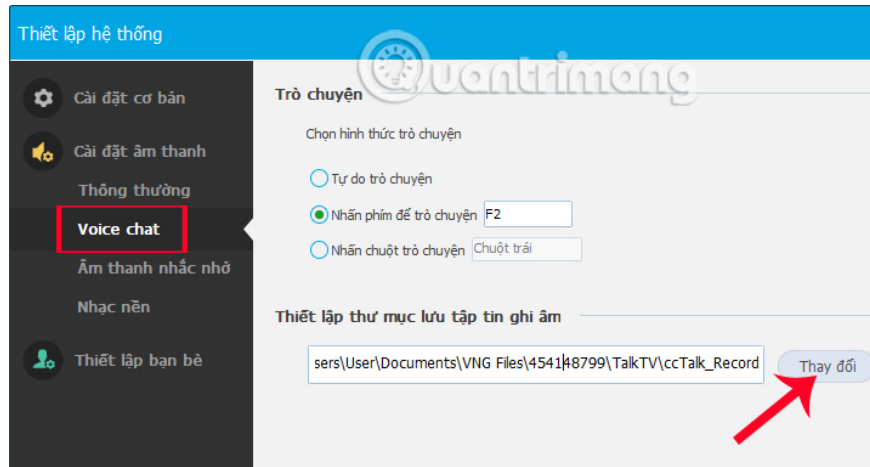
Thiết lập hệ thống

Cài đặt cơ bản

Cài đặt âm thanh

Thông thường

Voice chat

Âm thanh nhắc nhở

Nhạc nền

Thiết lập bạn bè

Quantrimang

Trò chuyện

Chọn hình thức trò chuyện

Tự do trò chuyện

Nhấn phím để trò chuyện F2

Nhấn chuột trò chuyện Chuột trái

Thiết lập thư mục lưu tập tin ghi âm

sers\User\Documents\VNG Files\454148799\TalkTV\ccTalk_Record

Thay đổi